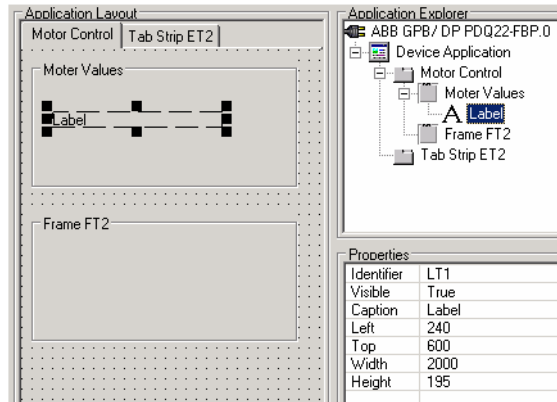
Application Layout

Motor Control | Tab Strip ET2

Moter Values

Label

Frame FT2

Application Explorer

ABB GPB/ DP PDQ22-FBP.0
Device Application
Motor Control
Moter Values
A Label
Frame FT2
Tab Strip ET2

Properties

| Identifier | LT1 |
|---|---|
| Visible | True |
| Caption | Label |
| Left | 240 |
| Top | 600 |
| Width | 2000 |
| Height | 195 |